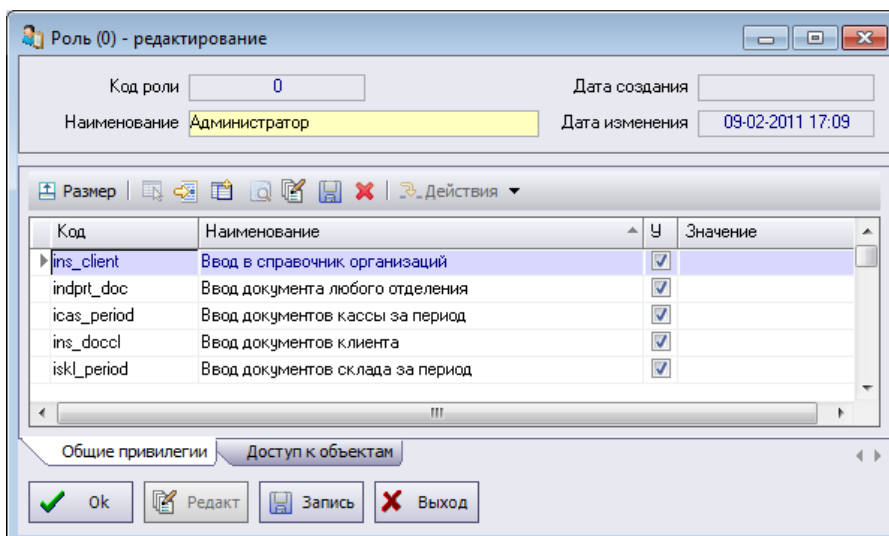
Роль (0) - редактирование

Код роли 0
Наименование Администратор
Дата создания
Дата изменения 09-02-2011 17:09

Размер | Действия

| Код | Наименование | У | Значение |
|---|---|---|---|
| ins_client | Ввод в справочник организаций | ✓ | |
| indprt_doc | Ввод документа любого отделения | ✓ | |
| icas_period | Ввод документов кассы за период | ✓ | |
| ins_doccl | Ввод документов клиента | ✓ | |
| iskl_period | Ввод документов склада за период | ✓ | |

Общие привилегии | Доступ к объектам

Ok | Редакт | Запись | Выход